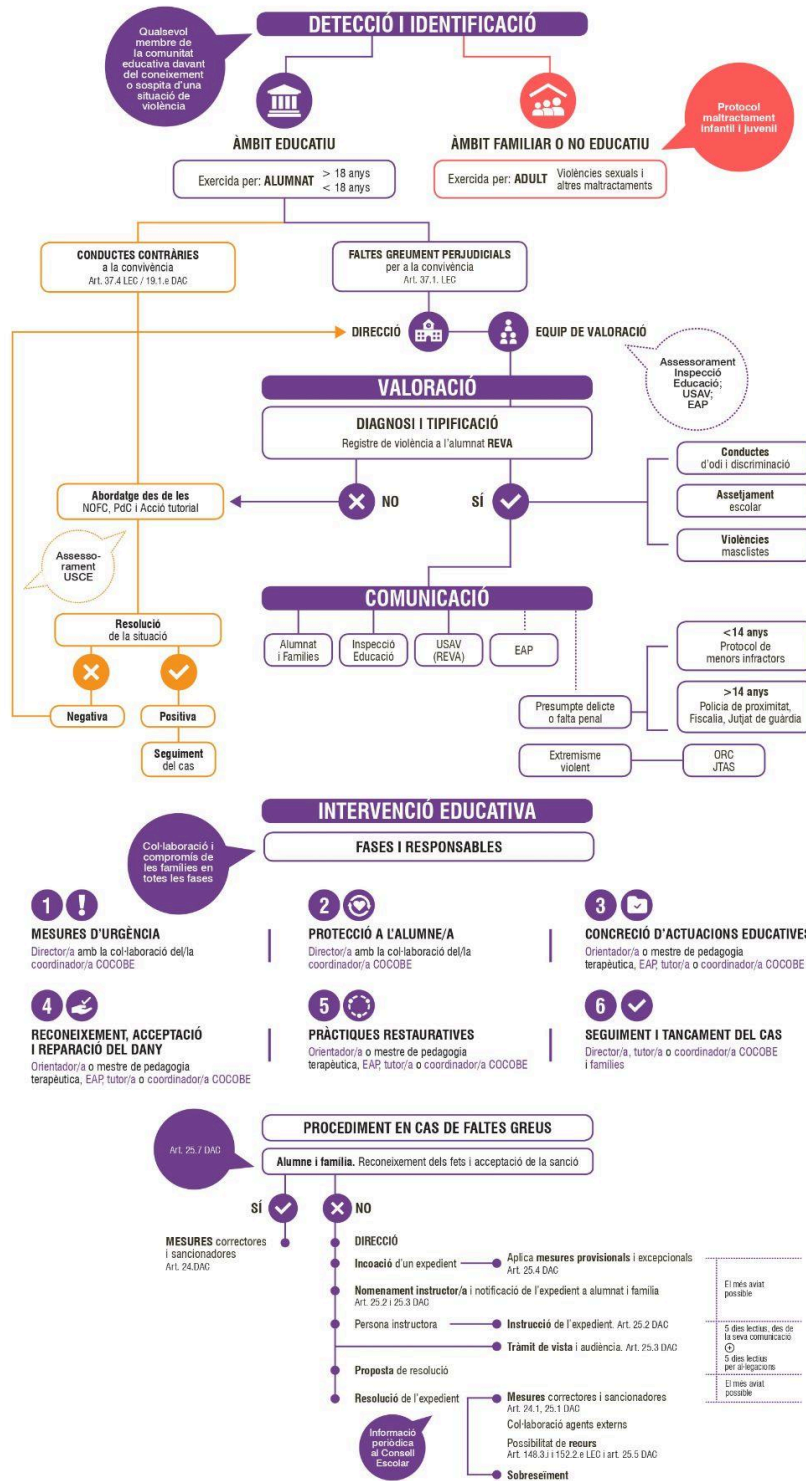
DETECCIÓ I IDENTIFICACIÓ

Qualsevol membre de la comunitat educativa davant del coneixement o sospita d'una situació de violència

ÀMBIT EDUCATIU

ÀMBIT FAMILIAR O NO EDUCATIU

Protocol maltractament infantil i juvenil

Exercida per: ALUMNAT $> 18$ anys $< 18$ anys

Exercida per: ADULT Violències sexuals i altres maltractaments

CONDUCTES CONTRÀRIES a la convivència Art. 37.4 LEC / 19.1.e DAC

FALTES GREUMENT PERJUDICIALS per a la convivència Art. 37.1. LEC

DIRECCIÓ

EQUIP DE VALORACIÓ

Assessorament Inspecció Educació; USAV; EAP

VALORACIÓ

DIAGNOSI I TIPIFICACIÓ
Registre de violència a l'alumnat REVA

NO

SÍ

Conductes d'odi i discriminació

Assetjament escolar

Violències masclistes

Abordatge des de les NOFC, PdC i Acció tutorial

Assessorament USCE

Resolució de la situació

Negativa

Positiva

Seguiment del cas

COMUNICACIÓ

Alumnat i Famílies

Inspecció Educació

USAV (REVA)

EAP

Presumpte delicte o falta penal

<14 anys Protocol de menors infractors

>14 anys Policia de proximitat, Fiscalia, Jutjat de guàrdia

Extremisme violent

ORC JTAS

INTERVENCIÓ EDUCATIVA

Col·laboració i compromís de les famílies en totes les fases

FASES I RESPONSABLES

1 MESURES D'URGÈNCIA
Director/a amb la col·laboració del/la coordinador/a COCOBE

2 PROTECCIÓ A L'ALUMNE/A
Director/a amb la col·laboració del/la coordinador/a COCOBE

3 CONCRECIÓ D'ACTUACIONS EDUCATIVES
Orientador/a o mestre de pedagogia terapèutica, EAP, tutor/a o coordinador/a COCOBE

4 RECONEIXEMENT, ACCEPTACIÓ I REPARACIÓ DEL DANY
Orientador/a o mestre de pedagogia terapèutica, EAP, tutor/a o coordinador/a COCOBE

5 PRÀCTIQUES RESTAURATIVES
Orientador/a o mestre de pedagogia terapèutica, EAP, tutor/a o coordinador/a COCOBE

6 SEGUIMENT I TANCAMENT DEL CAS
Director/a, tutor/a o coordinador/a COCOBE i famílies

PROCEDIMENT EN CAS DE FALTES GREUS

Art. 25.7 DAC

Alumne i família. Reconeixement dels fets i acceptació de la sanció

SÍ

NO

MESURES correctores i sancionadores Art. 24.DAC

DIRECCIÓ

Incoació d'un expedient

Aplica mesures provisionals i excepcionals Art. 25.4 DAC

El més aviat possible

Nomenament instructor/a i notificació de l'expedient a alumnat i família Art. 25.2 i 25.3 DAC

Persona instructora

Instrucció de l'expedient. Art. 25.2 DAC

Tràmit de vista i audiència. Art. 25.3 DAC

5 dies lectius, des de la seva comunicació
+
5 dies lectius per al·legacions

Proposta de resolució

El més aviat possible

Resolució de l'expedient

Mesures correctores i sancionadores Art. 24.1, 25.1 DAC

Col·laboració agents externs

Possibilitat de recurs Art. 148.3.i i 152.2.e LEC i art. 25.5 DAC

Informació periòdica al Consell Escolar

Sobreseïment